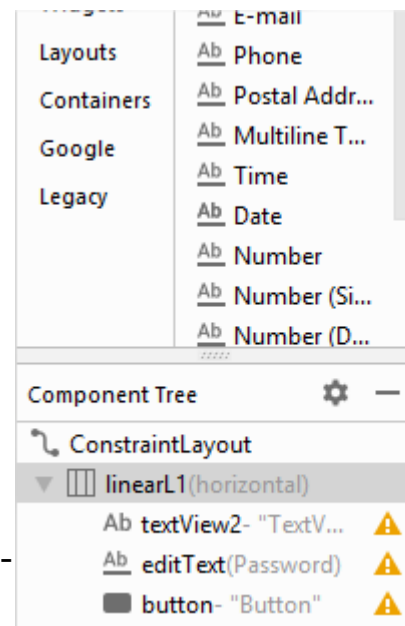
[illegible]
Layouts
Containers
Google
Legacy

Ab E-mail
Ab Phone
Ab Postal Addr...
Ab Multiline T...
Ab Time
Ab Date
Ab Number
Ab Number (Si...
Ab Number (D...

Component Tree
ConstraintLayout
linearL1(horizontal)
Ab textView2- "TextV...
Ab editText(Password)
button- "Button"